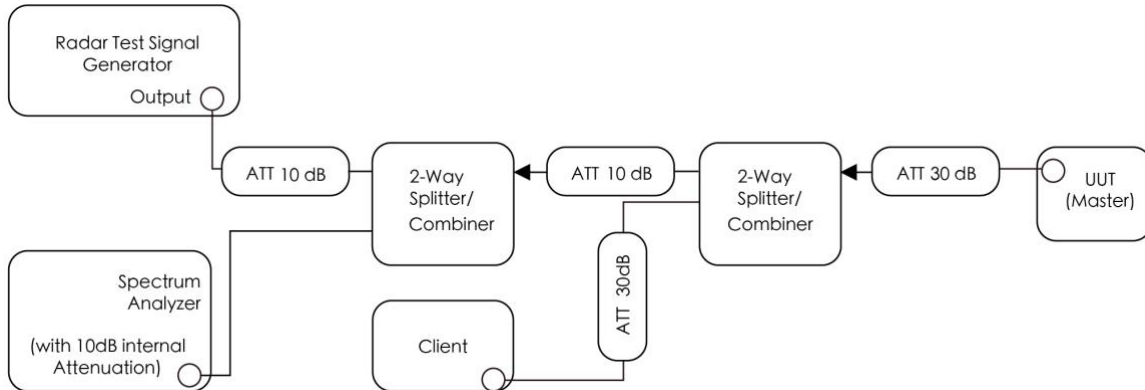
Radar Test Signal Generator

Output

ATT 10 dB

2-Way Splitter/ Combiner

ATT 10 dB

2-Way Splitter/ Combiner

ATT 30 dB

UUT (Master)

Spectrum Analyzer

(with 10dB internal Attenuation)

Client

ATT 30dB